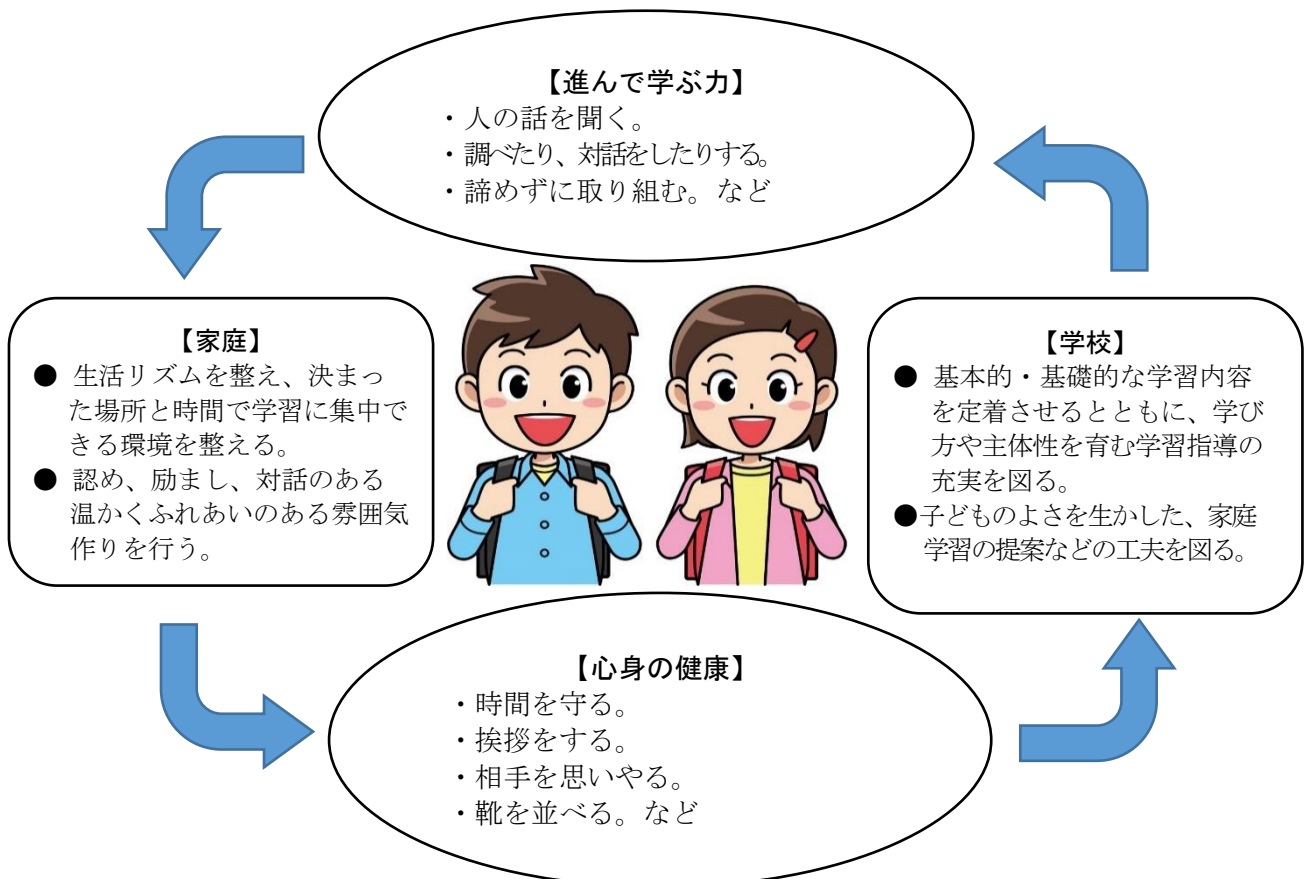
【進んで学ぶ力】
・人の話を聞く。
・調べたり、対話をしたりする。
・諦めずに取り組む。など

【家庭】
● 生活リズムを整え、決まった場所と時間で学習に集中できる環境を整える。
● 認め、励まし、対話のある温かくふれあいのある雰囲気作りを行う。

【学校】
● 基本的・基礎的な学習内容を定着させるとともに、学び方や主体性を育む学習指導の充実を図る。
●子どものよさを生かした、家庭学習の提案などの工夫を図る。

【心身の健康】
・時間を守る。
・挨拶をする。
・相手を思いやる。
・靴を並べる。など